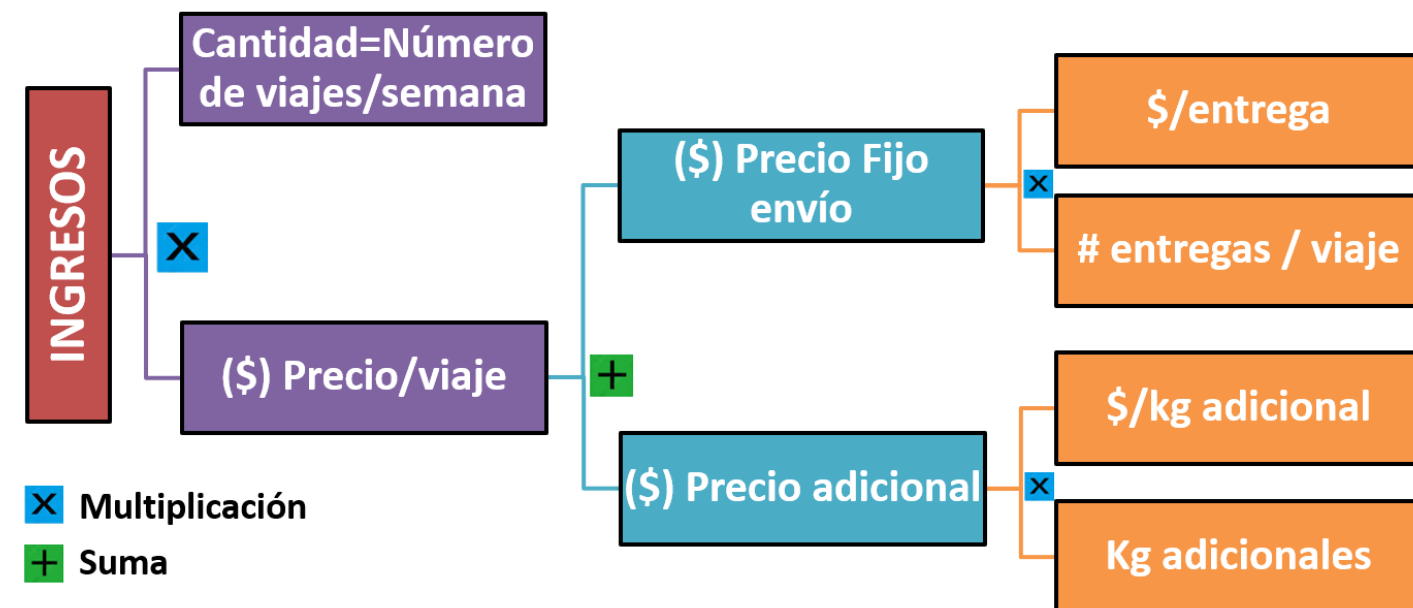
INGRESOS

Cantidad=Número de viajes/semana

×

($) Precio/viaje

+

($) Precio Fijo envío

×

$/entrega

# entregas / viaje

($) Precio adicional

×

$/kg adicional

Kg adicionales

× Multiplicación

+ Suma